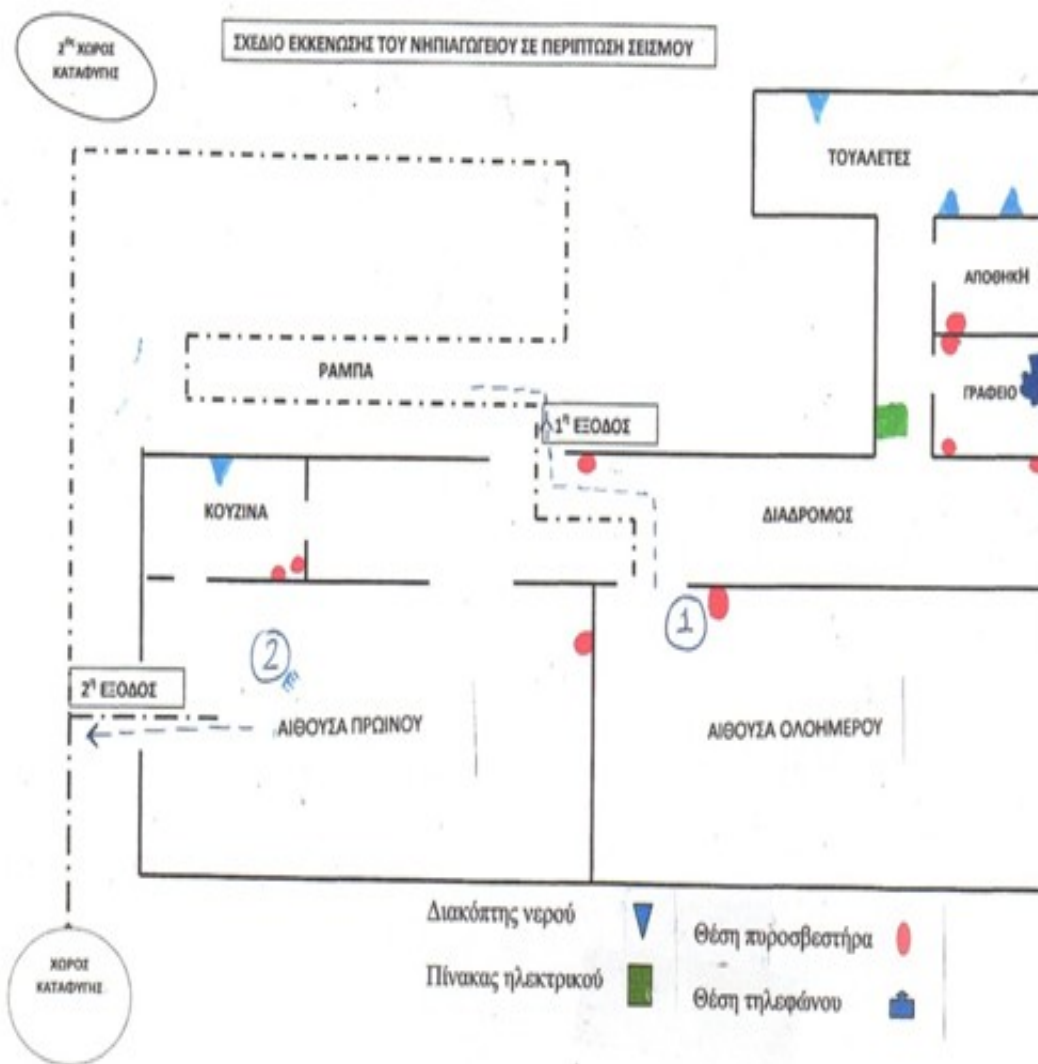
$2^{os}$ ΧΩΡΟΣ ΚΑΤΑΦΥΓΗΣ

ΣΧΕΔΙΟ ΕΚΚΕΝΩΣΗΣ ΤΟΥ ΝΗΠΙΑΓΩΓΕΙΟΥ ΣΕ ΠΕΡΙΠΤΩΣΗ ΣΕΙΣΜΟΥ

ΤΟΥΑΛΕΤΕΣ

ΑΠΟΘΗΚΗ

ΓΡΑΦΕΙΟ

ΡΑΜΠΑ

$1^{η}$ ΕΞΟΔΟΣ

ΚΟΥΖΙΝΑ

ΔΙΑΔΡΟΜΟΣ

1

2

$2^{η}$ ΕΞΟΔΟΣ

ΑΙΘΟΥΣΑ ΠΡΩΙΝΟΥ

ΑΙΘΟΥΣΑ ΟΛΟΗΜΕΡΟΥ

Διακόπτης νερού

Πίνακας ηλεκτρικού

Θέση πυροσβεστήρα

Θέση τηλεφώνου

ΧΩΡΟΣ ΚΑΤΑΦΥΓΗΣ